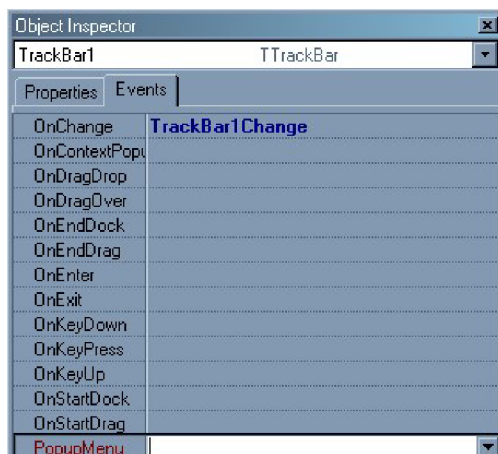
Object Inspector
TrackBar1 TTrackBar
Properties Events

| | |
|---|---|
| OnChange | TrackBar1Change |
| OnContextPopu | |
| OnDragDrop | |
| OnDragOver | |
| OnEndDock | |
| OnEndDrag | |
| OnEnter | |
| OnExit | |
| OnKeyDown | |
| OnKeyPress | |
| OnKeyUp | |
| OnStartDock | |
| OnStartDrag | |
| PopupMenu | |